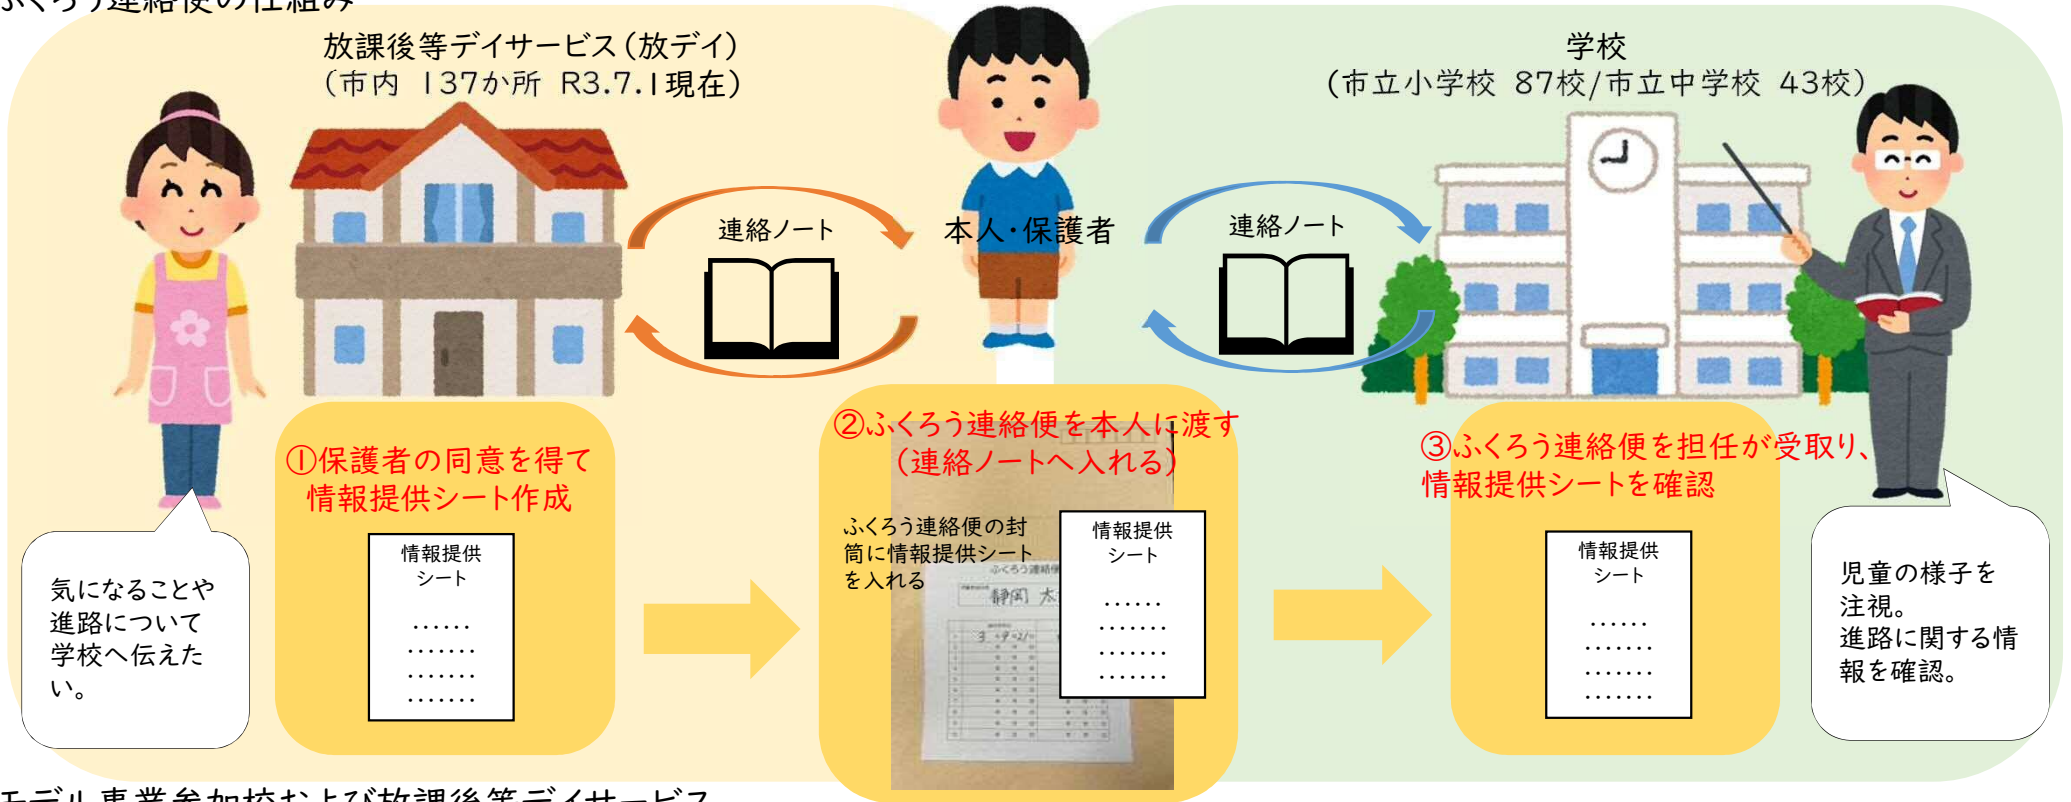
ふくろう連絡便の仕組み

放課後等デイサービス（放デイ）
（市内 137か所 R3.7.1現在）

本人・保護者

学校
（市立小学校 87校/市立中学校 43校）

連絡ノート

連絡ノート

気になることや進路について学校へ伝えたい。

①保護者の同意を得て情報提供シート作成

情報提供シート
……
……
……
……

②ふくろう連絡便を本人に渡す
（連絡ノートへ入れる）

ふくろう連絡便の封筒に情報提供シートを入れる

ふくろう連絡便
静岡 太

情報提供シート
……
……
……
……

③ふくろう連絡便を担任が受取り、情報提供シートを確認

情報提供シート
……
……
……
……

児童の様子を注視。
進路に関する情報を確認。

モデル事業参加校および放課後等デイサービス